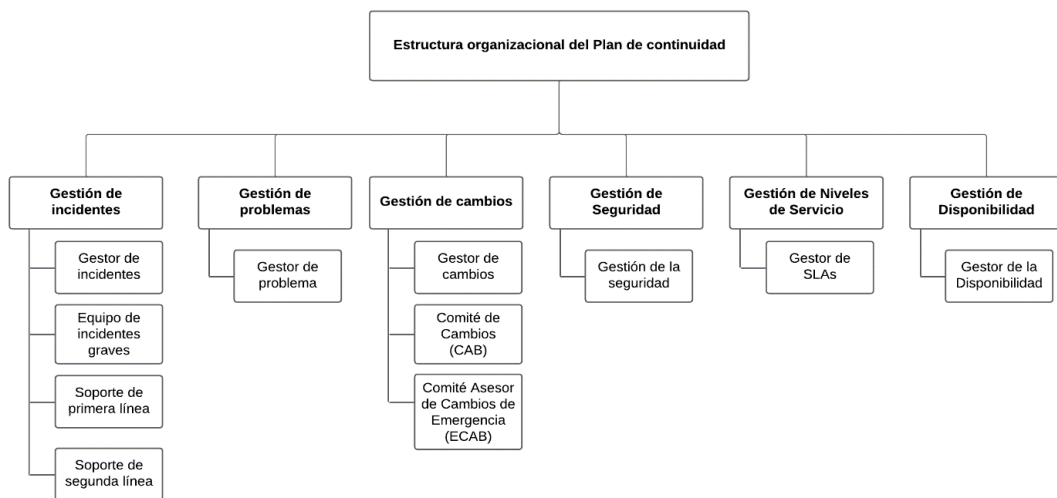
Estructura organizacional del Plan de continuidad

Gestión de incidentes

Gestor de incidentes

Equipo de incidentes graves

Soporte de primera línea

Soporte de segunda línea

Gestión de problemas

Gestor de problema

Gestión de cambios

Gestor de cambios

Comité de Cambios (CAB)

Comité Asesor de Cambios de Emergencia (ECAB)

Gestión de Seguridad

Gestión de la seguridad

Gestión de Niveles de Servicio

Gestor de SLAs

Gestión de Disponibilidad

Gestor de la Disponibilidad